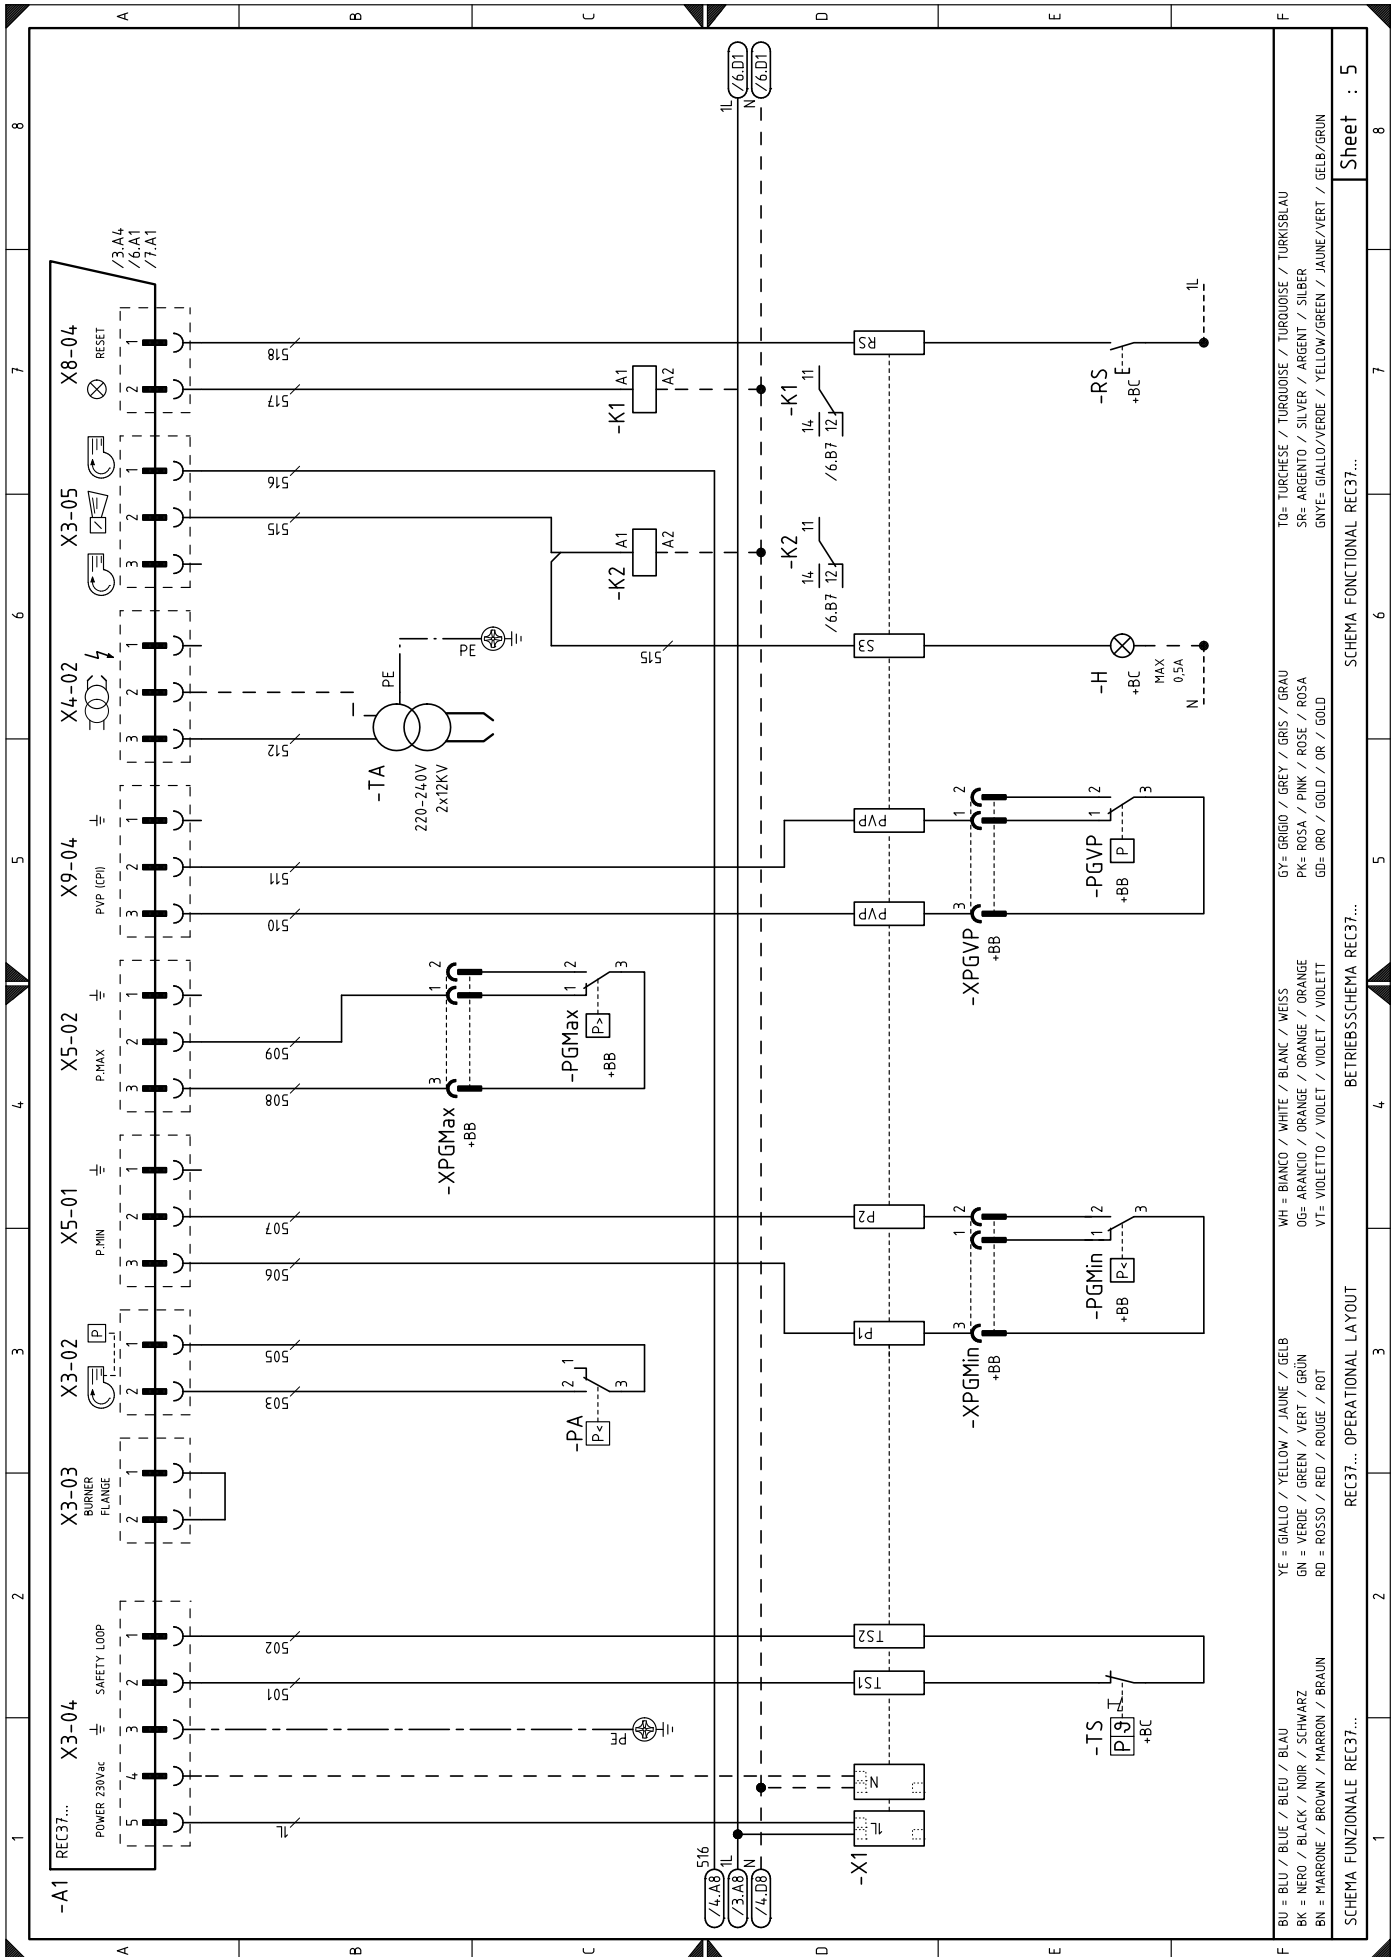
A
B
C
D
E
F

8
7
6
5
4
3
2
1

/6.D1
/6.D1
1L
N

/3.A4
/6.A1
/7.A1

X8-04
RESET
1
2
518
517
RS
A1
A2
-K1
-K1
14
12
11
/6.B7
-RS
E
+BC
1L

X3-05
1
2
3
516
515
A1
A2
-K2
-K2
14
12
11
/6.B7

X4-02
1
2
3
PE
PE
515
S3
-H
+BC
MAX
0,5A
N
512
-TA
220-240V
2x12KV

X9-04
PVP (CPI)
1
2
3
511
510
PVP
PVP
1
2
3
1
2
3
-PGVP
P
+BB
-XPGVP
+BB

X5-02
P.MAX
1
2
3
509
508
1
2
3
1
2
3
-PGMax
P>
+BB
-XPGMax
+BB

X5-01
P.MIN
1
2
3
507
506
P2
P1
1
2
3
1
2
3
-PGMin
P<
+BB
-XPGMin
+BB

X3-02
P
1
2
505
503
1
2
3
-PA
P<

X3-03
BURNER
FLANGE
1
2

X3-04
SAFETY LOOP
POWER 230Vac
1
2
3
4
5
502
501
PE
1L
TS2
TS1
-TS
P
+BC
N
1L
-X1
-A1
REC37...

516
1L
N
/4.A8
/3.A8
/4.D8

BU = BLU / BLUE / BLEU / BLAU
BK = NERO / BLACK / NOIR / SCHWARZ
BN = MARRONE / BROWN / MARRON / BRAUN
YE = GIALLO / YELLOW / JAUNE / GELB
GN = VERDE / GREEN / VERT / GRÜN
RD = ROSSO / RED / ROUGE / ROT
WH = BIANCO / WHITE / BLANC / WEISS
OG= ARANCIO / ORANGE / ORANGE / ORANGE
VT= VIOLETTO / VIOLET / VIOLET / VIOLETT
GY= GRIGIO / GREY / GRIS / GRAU
PK= ROSA / PINK / ROSE / ROSA
GD= ORO / GOLD / OR / GOLD
TQ= TURCHESE / TURQUOISE / TURQUOISE / TURKISBLAU
SR= ARGENTO / SILVER / ARGENT / SILBER
GNYE= GIALLO/VERDE / YELLOW/GREEN / JAUNE/VERT / GELB/GRUN

SCHEMA FUNZIONALE REC37...
REC37... OPERATIONAL LAYOUT
BETRIEBSSCHEMA REC37...
SCHEMA FONCTIONAL REC37...
Sheet : 5